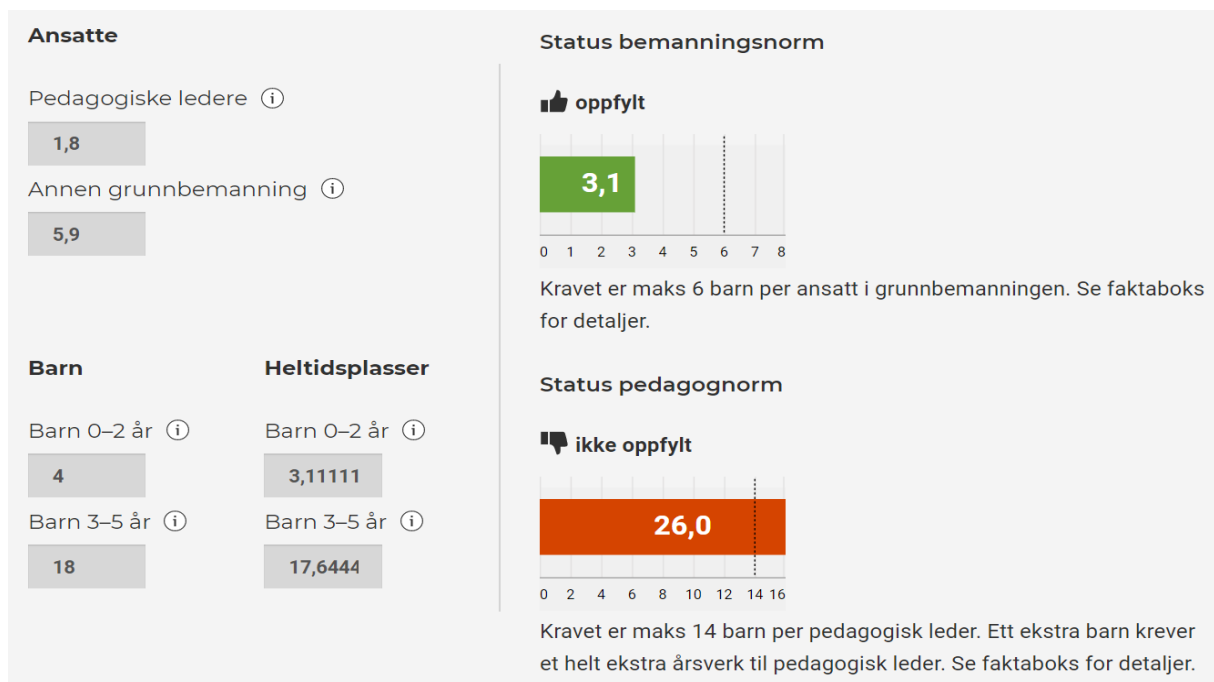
Ansatte

Pedagogiske ledere ⓘ

1,8

Annen grunnbemanning ⓘ

5,9

Barn

Barn 0–2 år ⓘ

4

Barn 3–5 år ⓘ

18

Heltidsplasser

Barn 0–2 år ⓘ

3,11111

Barn 3–5 år ⓘ

17,6444

Status bemanningsnorm

oppfylt

3,1

0 1 2 3 4 5 6 7 8

Kravet er maks 6 barn per ansatt i grunnbemanningen. Se faktaboks for detaljer.

Status pedagognorm

ikke oppfylt

26,0

0 2 4 6 8 10 12 14 16

Kravet er maks 14 barn per pedagogisk leder. Ett ekstra barn krever et helt ekstra årsverk til pedagogisk leder. Se faktaboks for detaljer.